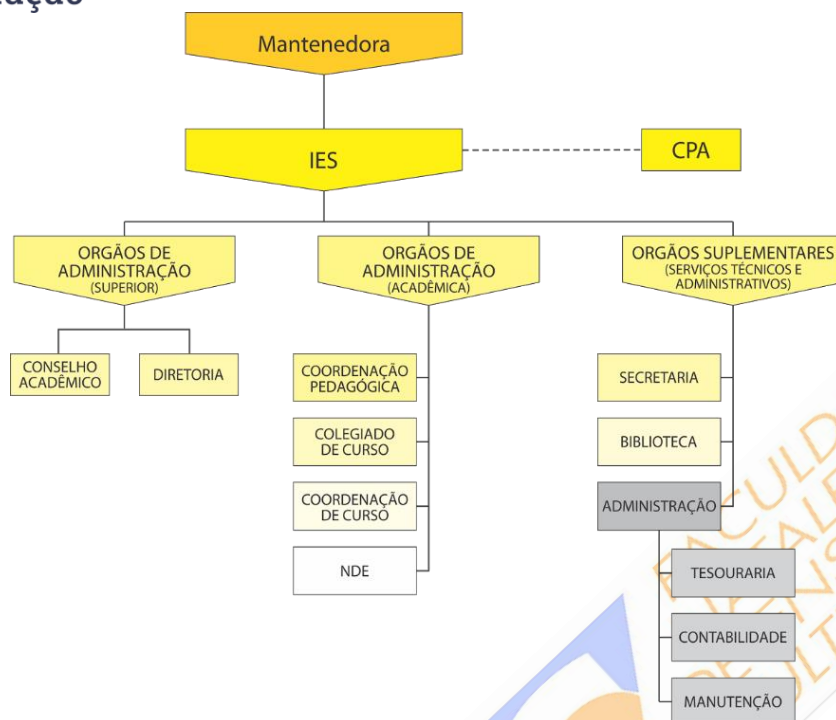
ação

Mantenedora

IES

CPA

ORGÃOS DE ADMINISTRAÇÃO (SUPERIOR)

CONSELHO ACADÊMICO

DIRETORIA

ORGÃOS DE ADMINISTRAÇÃO (ACADÊMICA)

COORDENAÇÃO PEDAGÓGICA

COLEGIADO DE CURSO

COORDENAÇÃO DE CURSO

NDE

ORGÃOS SUPLEMENTARES (SERVIÇOS TÉCNICOS E ADMINISTRATIVOS)

SECRETARIA

BIBLIOTECA

ADMINISTRAÇÃO

TESOURARIA

CONTABILIDADE

MANUTENÇÃO